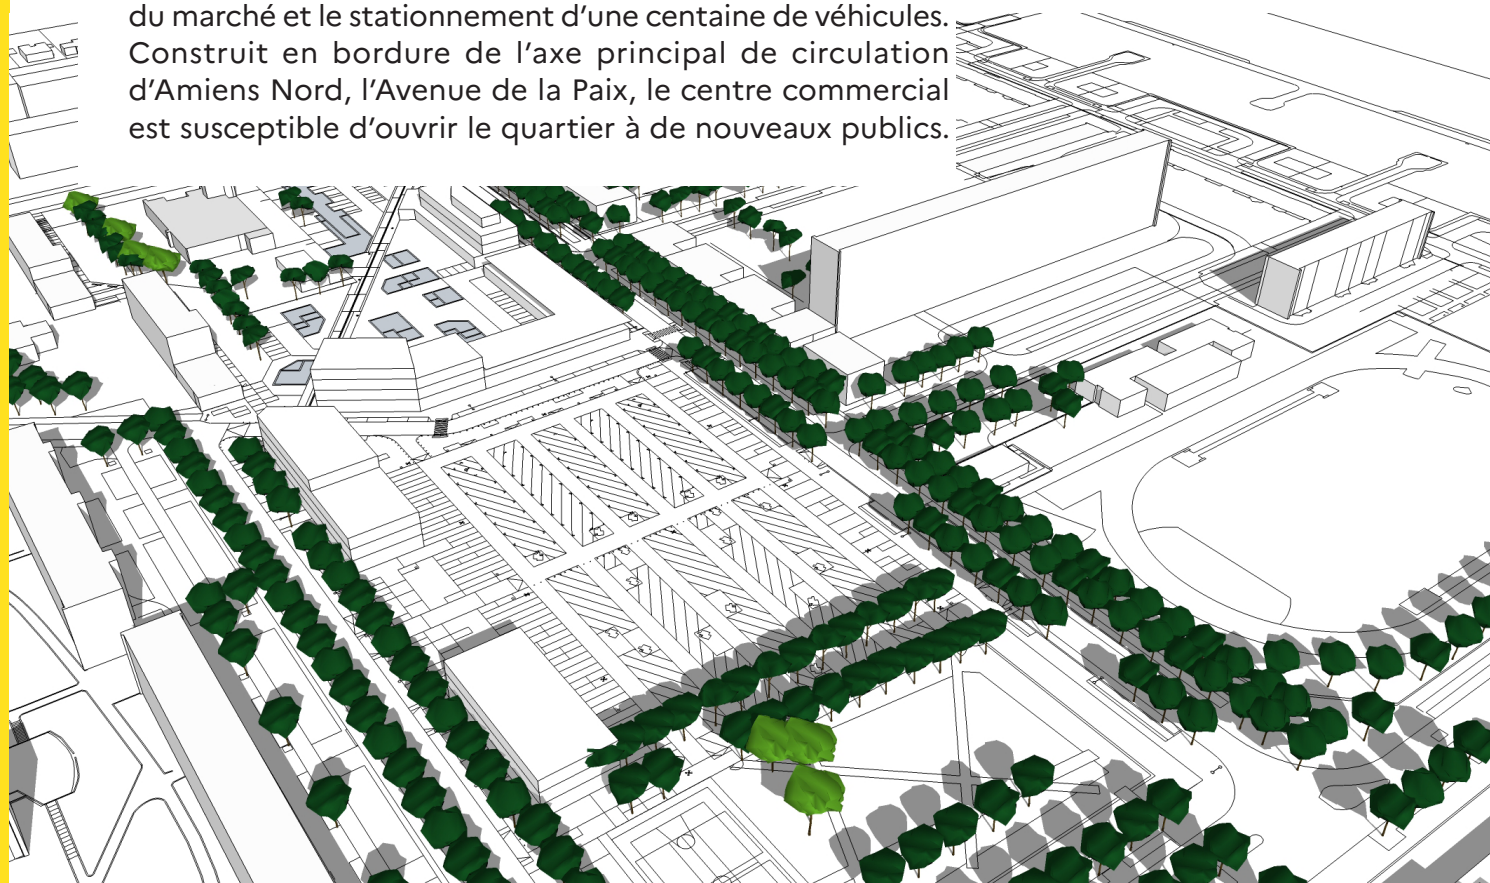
du marché et le stationnement d'une centaine de véhicules. Construit en bordure de l'axe principal de circulation d'Amiens Nord, l'Avenue de la Paix, le centre commercial est susceptible d'ouvrir le quartier à de nouveaux publics.